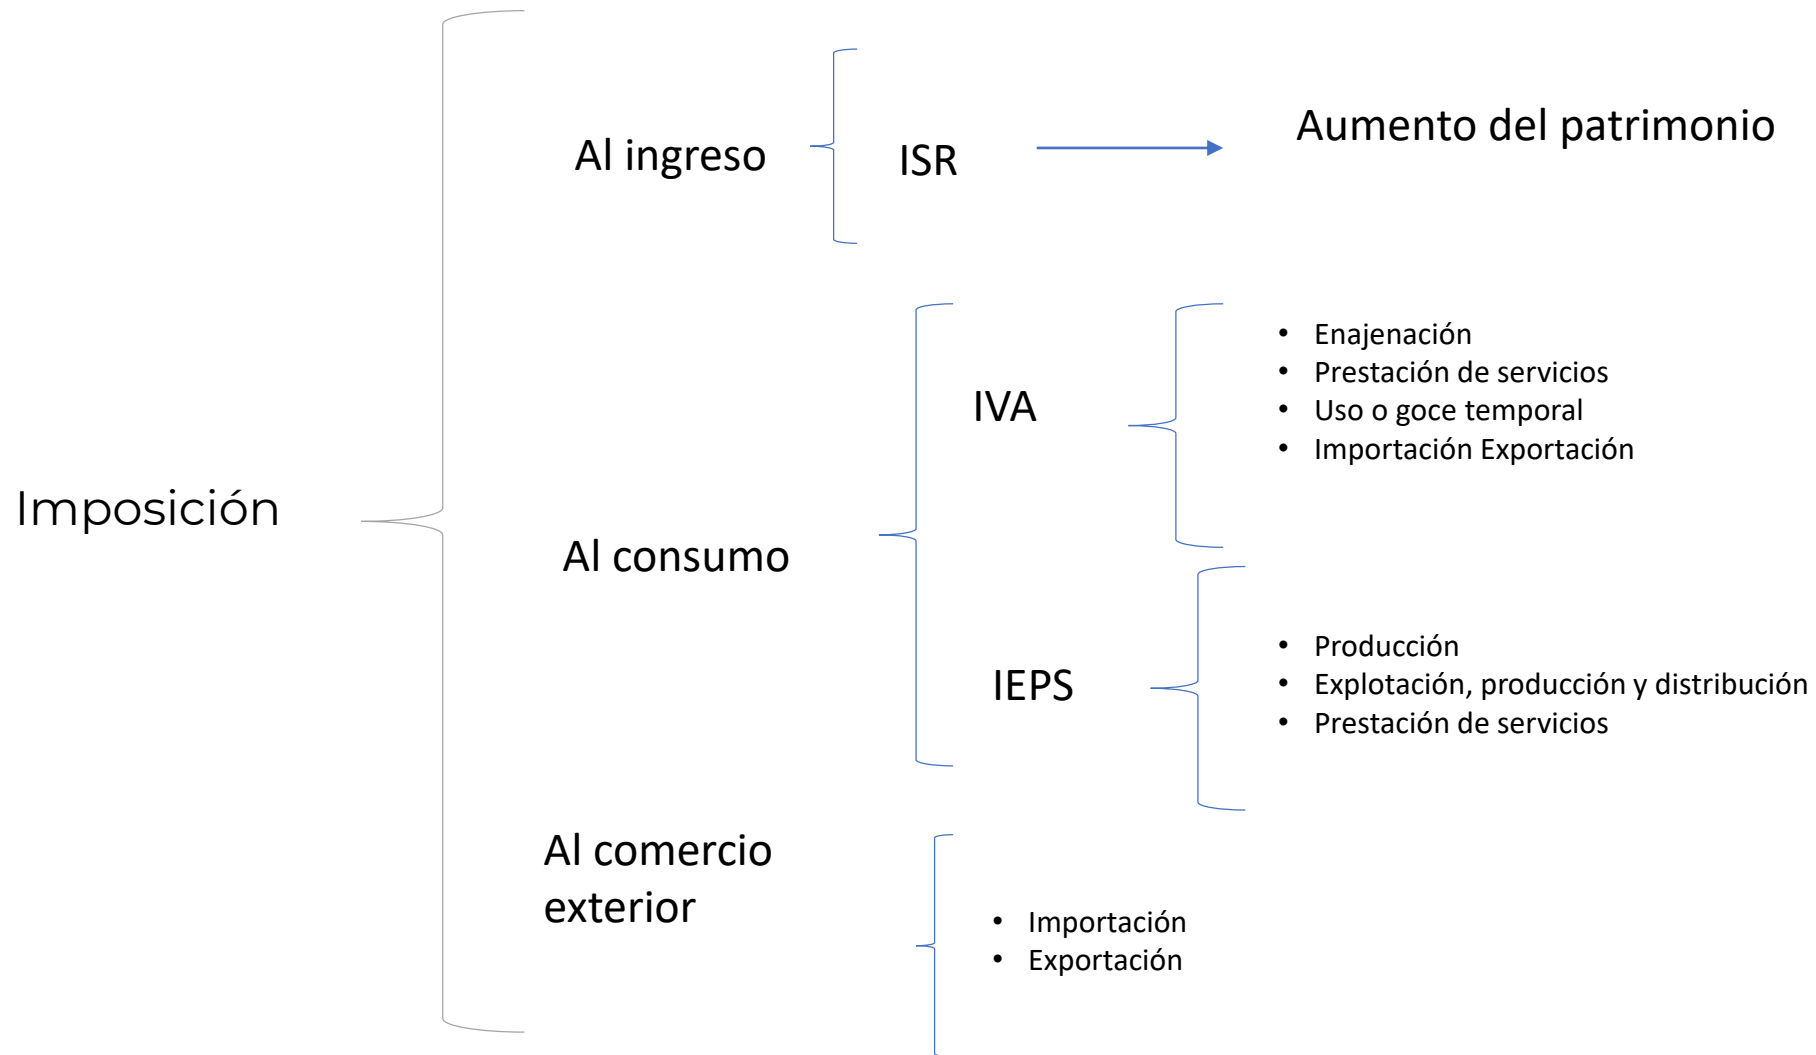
Imposición

Al ingreso

ISR

Aumento del patrimonio

Al consumo

IVA

- Enajenación
- Prestación de servicios
- Uso o goce temporal
- Importación Exportación

IEPS

- Producción
- Explotación, producción y distribución
- Prestación de servicios

Al comercio exterior

- Importación
- Exportación